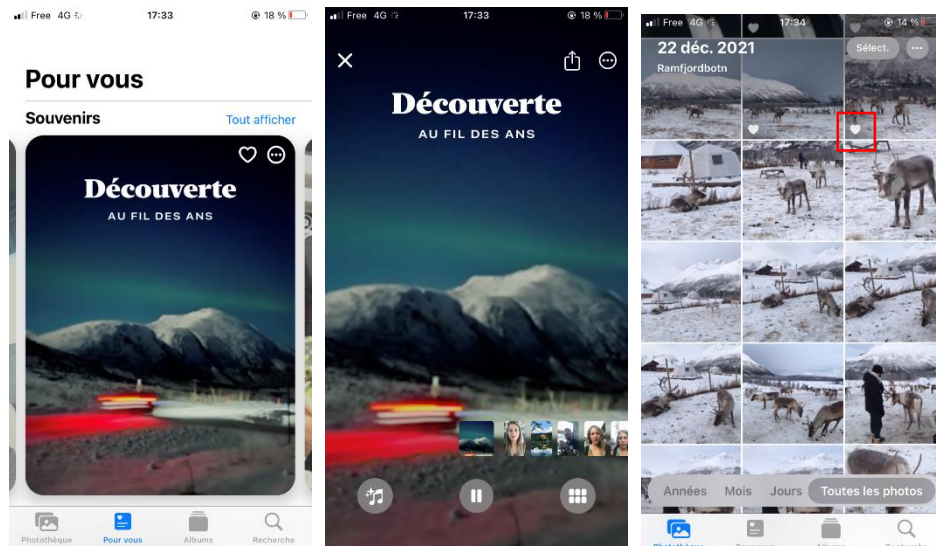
Free 4G 17:33 18 %

Pour vous

Souvenirs Tout afficher

Découverte
AU FIL DES ANS

Photothèque Pour vous Albums Recherche

Free 4G 17:33 18 %

Découverte
AU FIL DES ANS

Free 4G 17:34 14 %

22 déc. 2021
Ramfjordbotn

Sélect.

Années Mois Jours Toutes les photos